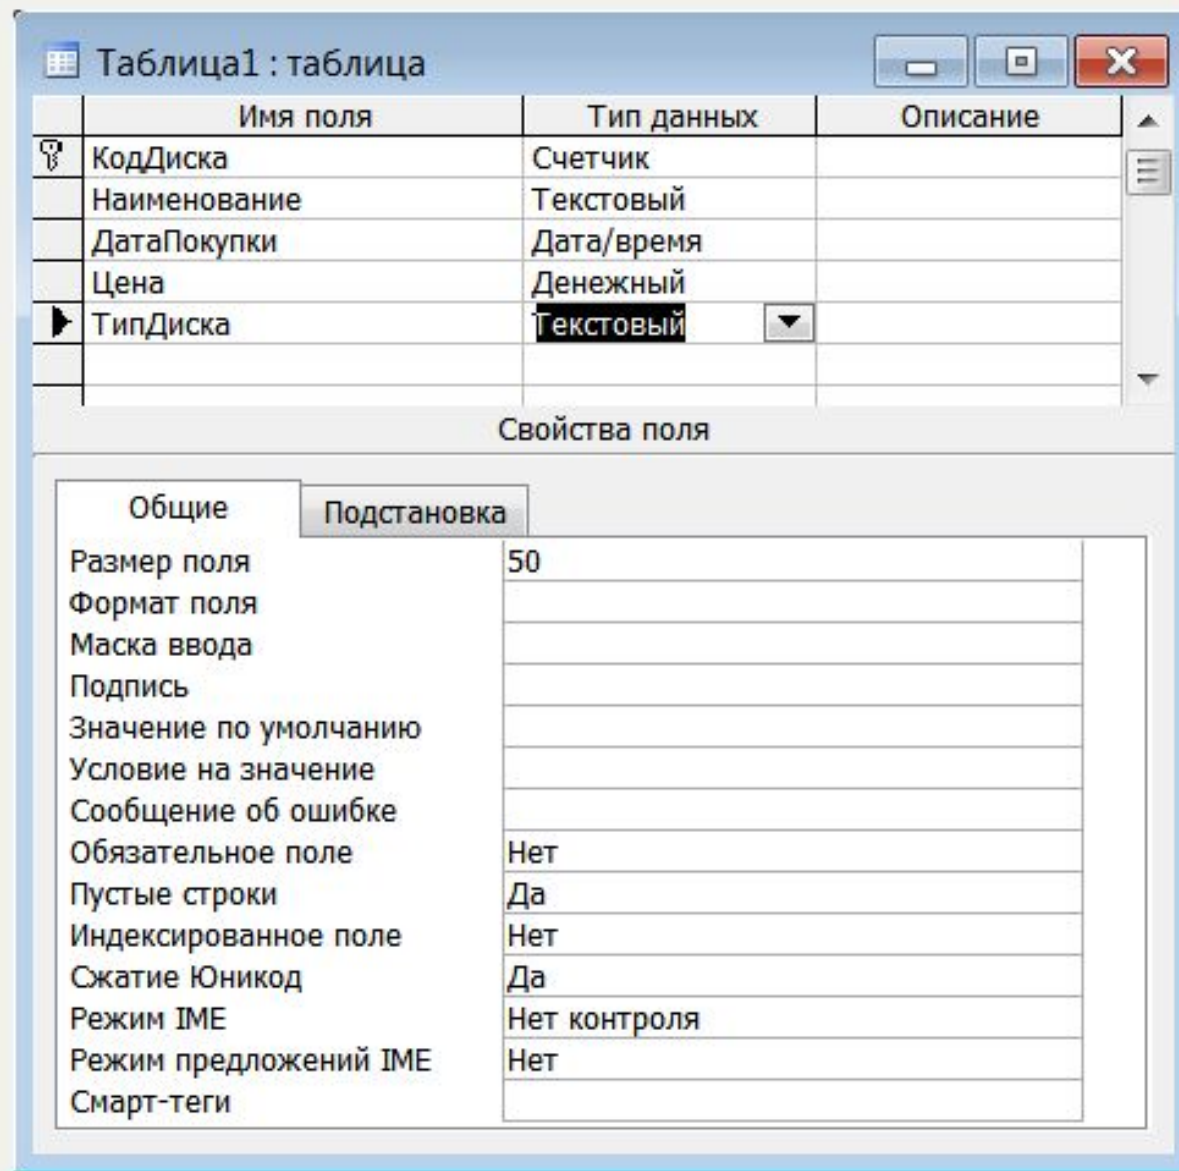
Таблица1 : таблица

| Имя поля | Тип данных | Описание |
|---|---|---|
| КодДиска | Счетчик | |
| Наименование | Текстовый | |
| ДатаПокупки | Дата/время | |
| Цена | Денежный | |
| ТипДиска | Текстовый | |

Свойства поля

Общие | Подстановка

| | |
|---|---|
| Размер поля | 50 |
| Формат поля | |
| Маска ввода | |
| Подпись | |
| Значение по умолчанию | |
| Условие на значение | |
| Сообщение об ошибке | |
| Обязательное поле | Нет |
| Пустые строки | Да |
| Индексированное поле | Нет |
| Сжатие Юникод | Да |
| Режим IME | Нет контроля |
| Режим предложений IME | Нет |
| Смарт-теги | |